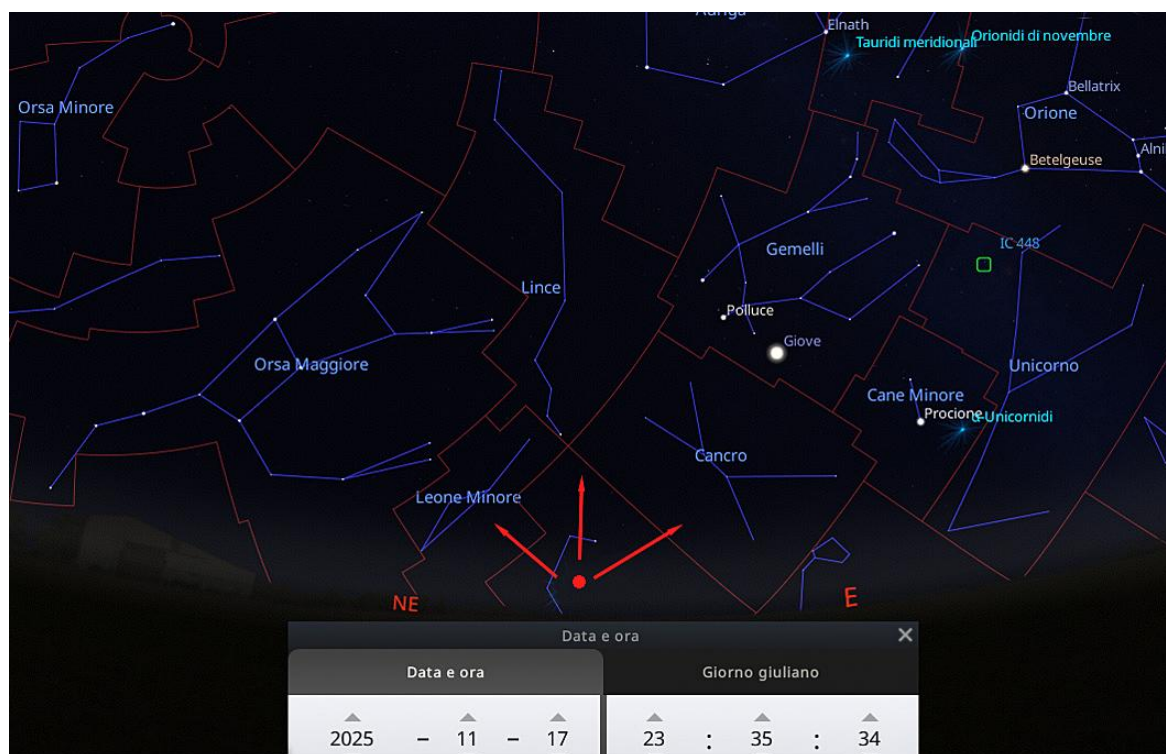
Auriga
Elnath
Tauridi meridionali
Orionidi di novembre
Bellatrix
Orsa Minore
Orione
Alni
Betelgeuse
IC 448
Gemelli
Lince
Polluce
Giove
Orsa Maggiore
Unicorno
Cane Minore
Procione
Unicornidi
Cancro
Leone Minore
NE
E
Data e ora
Data e ora
Giorno giuliano
2025 – 11 – 17
23 : 35 : 34